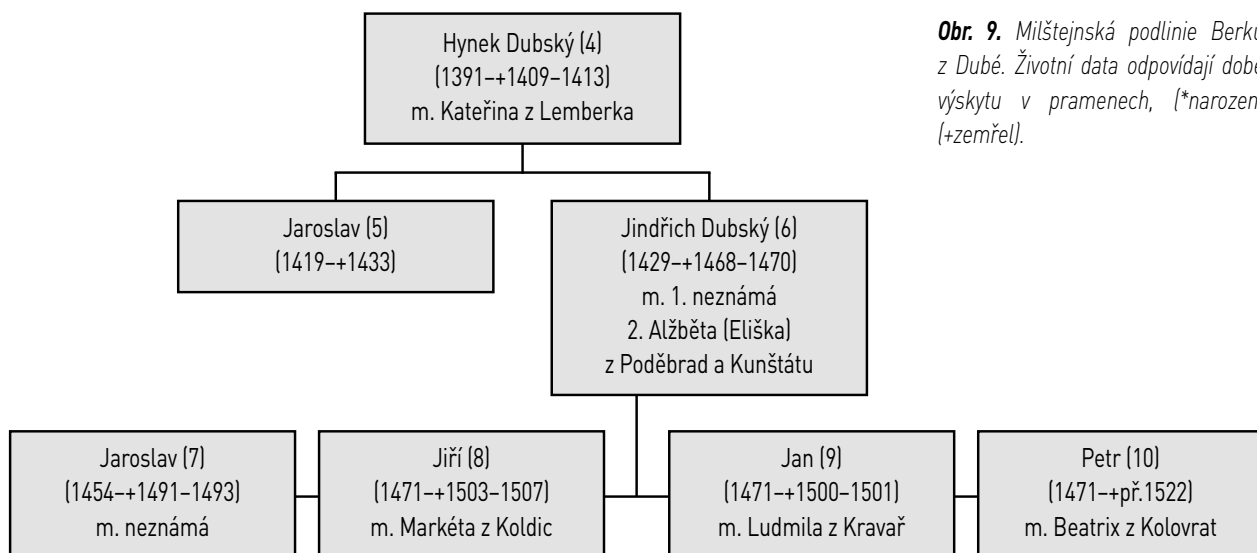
Obr. 9. Milštejnská podlinie Berk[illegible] z Dubé. Životní data odpovídají dobe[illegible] výskytu v pramenech, (*narozen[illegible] (+zemřel).

Hynek Dubský (4)
(1391–+1409–1413)
m. Kateřina z Lemberka

Jaroslav (5)
(1419–+1433)

Jindřich Dubský (6)
(1429–+1468–1470)
m. 1. neznámá
2. Alžběta (Eliška)
z Poděbrad a Kunštátu

Jaroslav (7)
(1454–+1491–1493)
m. neznámá

Jiří (8)
(1471–+1503–1507)
m. Markéta z Koldic

Jan (9)
(1471–+1500–1501)
m. Ludmila z Kravař

Petr (10)
(1471–+př.1522)
m. Beatrix z Kolovrat